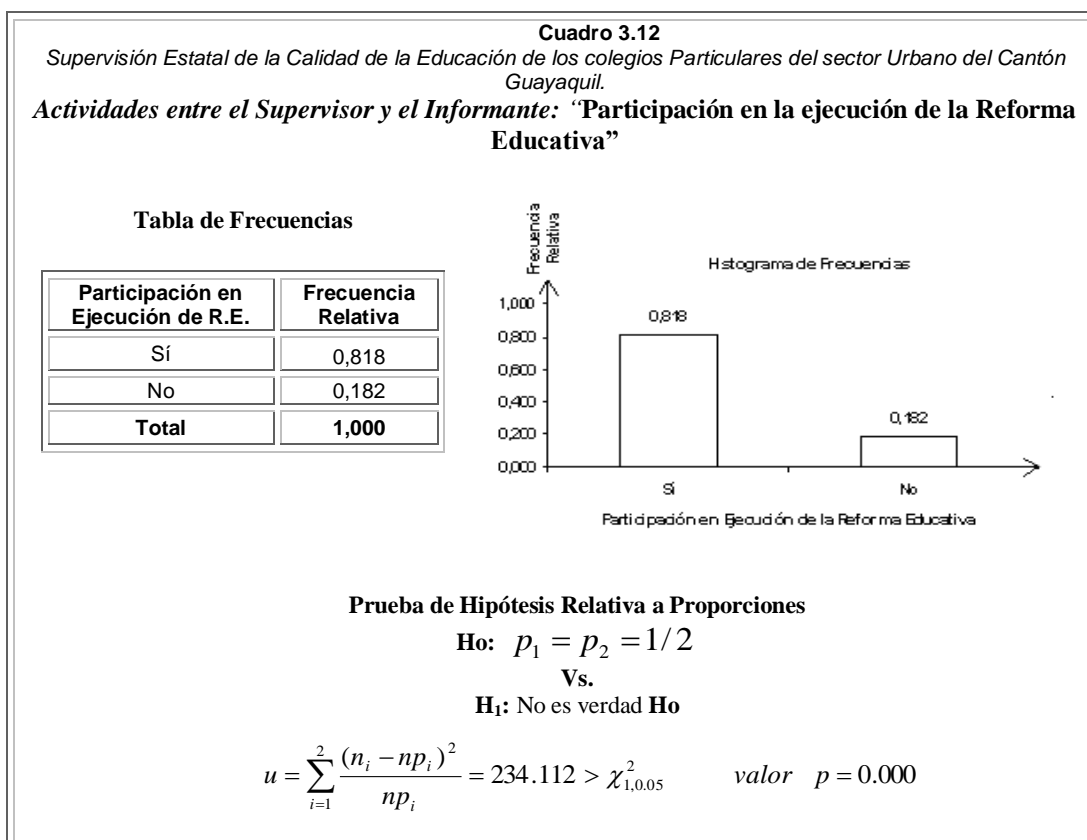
Cuadro 3.12

Supervisión Estatal de la Calidad de la Educación de los colegios Particulares del sector Urbano del Cantón Guayaquil.

Actividades entre el Supervisor y el Informante: "Participación en la ejecución de la Reforma Educativa"

Tabla de Frecuencias

| Participación en Ejecución de R.E. | Frecuencia Relativa |
|---|---|
| Sí | 0,818 |
| No | 0,182 |
| Total | 1,000 |

Frecuencia Relativa

Histograma de Frecuencias

1,000
0,800
0,600
0,400
0,200
0,000

0,818
0,182

Sí
No

Participación en Ejecución de la Reforma Educativa

Prueba de Hipótesis Relativa a Proporciones

Ho: $p_1 = p_2 = 1/2$

Vs.

$H_1$: No es verdad Ho

$u = \sum_{i=1}^{2} \frac{(n_i - np_i)^2}{np_i} = 234.112 > \chi^2_{1,0.05}$ $valor \quad p = 0.000$